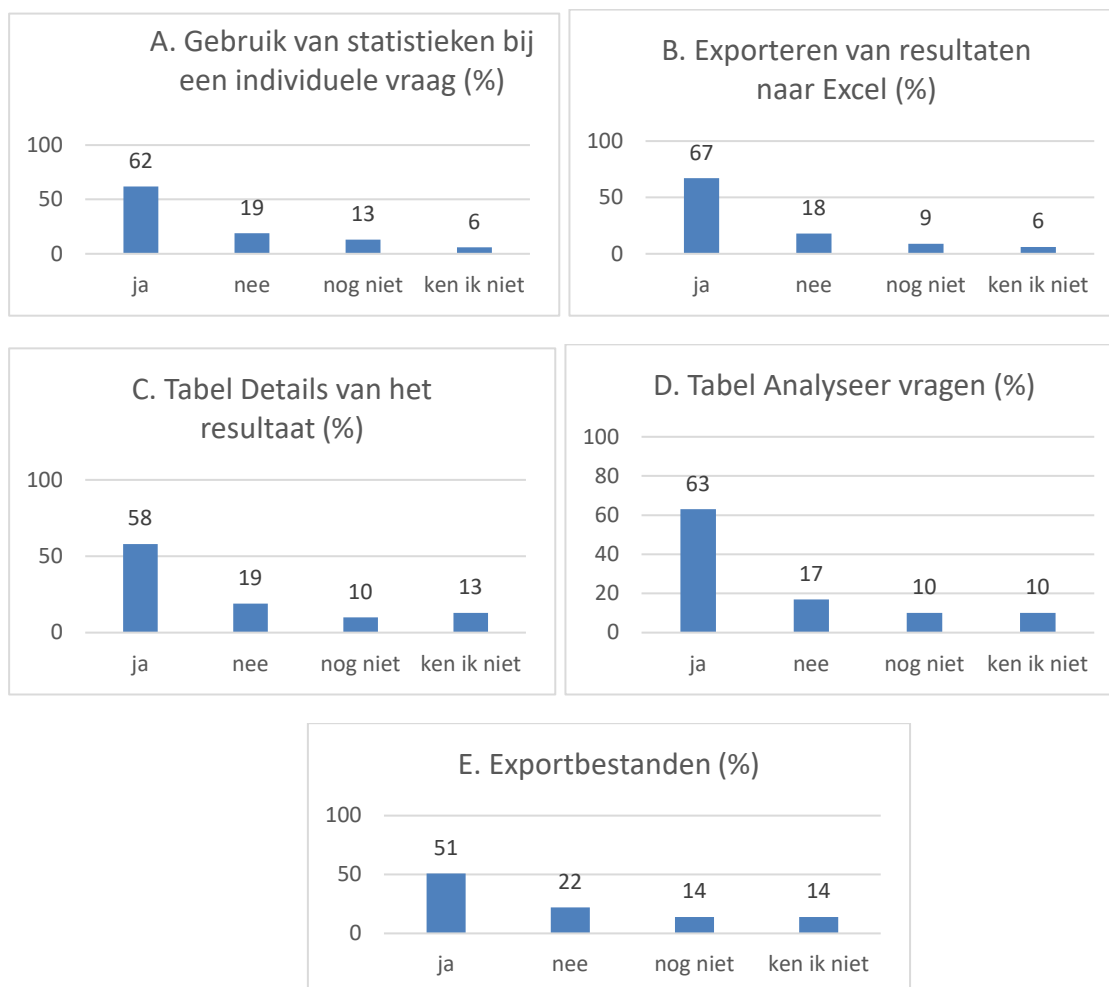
A. Gebruik van statistieken bij een individuele vraag (%)

100
50
0

62
19
13
6

ja
nee
nog niet
ken ik niet

B. Exporteren van resultaten naar Excel (%)

100
50
0

67
18
9
6

ja
nee
nog niet
ken ik niet

C. Tabel Details van het resultaat (%)

100
50
0

58
19
10
13

ja
nee
nog niet
ken ik niet

D. Tabel Analyseer vragen (%)

100
80
60
40
20
0

63
17
10
10

ja
nee
nog niet
ken ik niet

E. Exportbestanden (%)

100
50
0

51
22
14
14

ja
nee
nog niet
ken ik niet